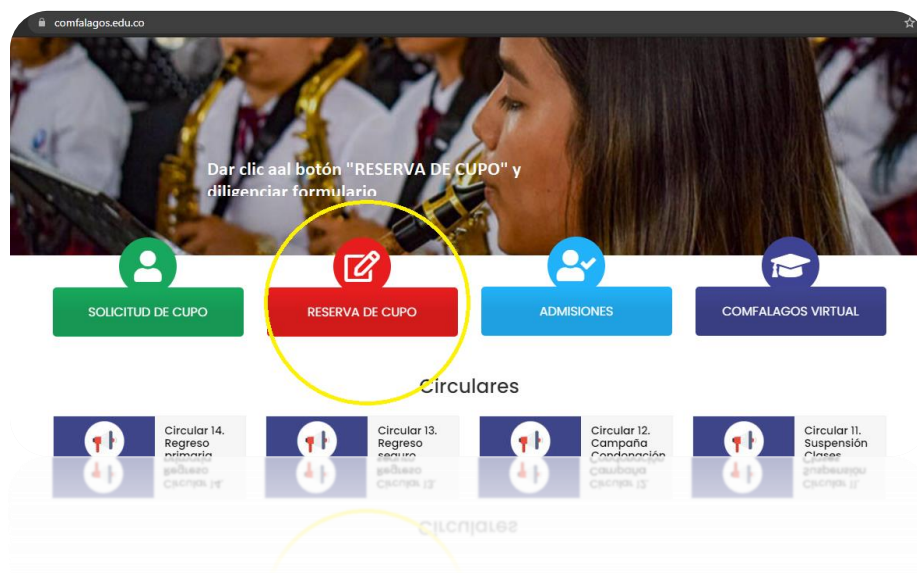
comfalagos.edu.co

Dar clic aal botón "RESERVA DE CUPO" y diligenciar formulario

SOLICITUD DE CUPO

RESERVA DE CUPO

ADMISIONES

COMFALAGOS VIRTUAL

Circulares

Circular 14. Regreso primaria

Circular 13. Regreso seguro

Circular 12. Campaña Condonación

Circular 11. Suspensión Clases